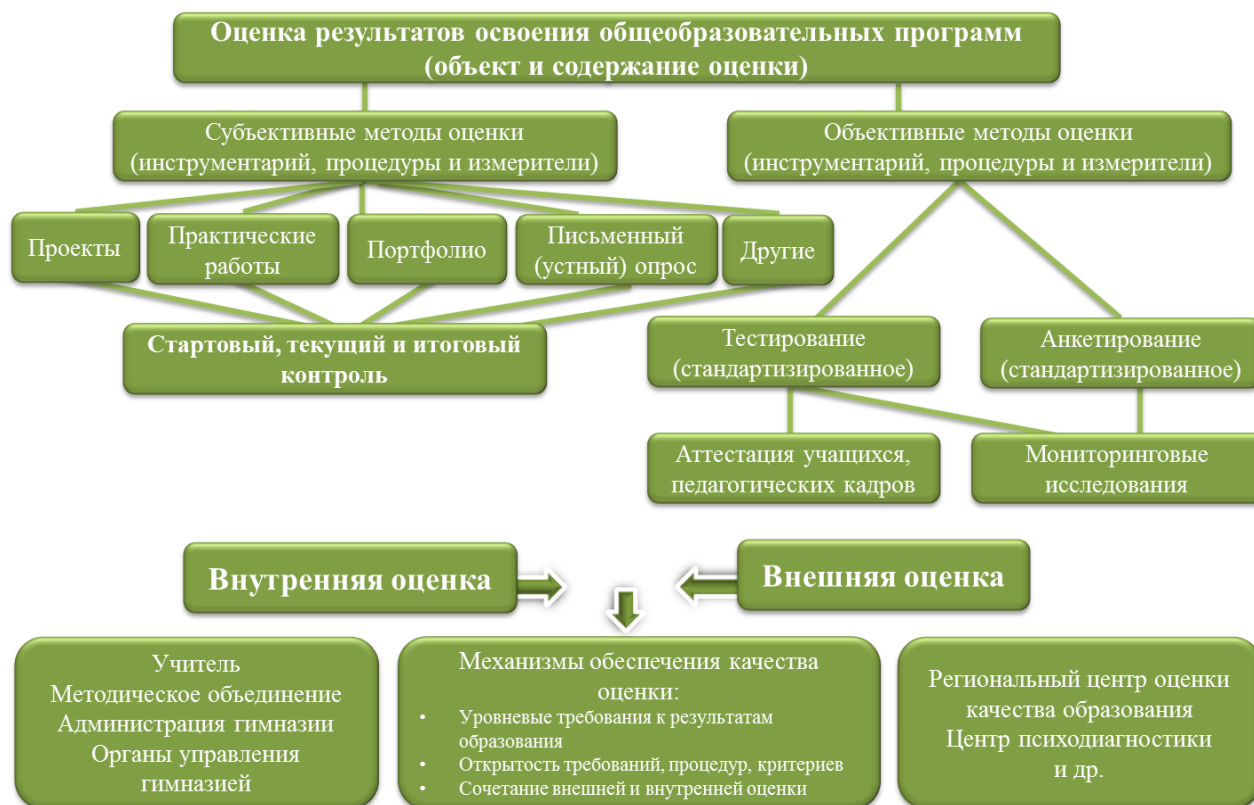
Оценка результатов освоения общеобразовательных программ (объект и содержание оценки)

Субъективные методы оценки (инструментарий, процедуры и измерители)

Объективные методы оценки (инструментарий, процедуры и измерители)

Проекты

Практические работы

Портфолио

Письменный (устный) опрос

Другие

Стартовый, текущий и итоговый контроль

Тестирование (стандартизированное)

Анкетирование (стандартизированное)

Аттестация учащихся, педагогических кадров

Мониторинговые исследования

Внутренняя оценка

Внешняя оценка

Учитель
Методическое объединение
Администрация гимназии
Органы управления гимназией

Механизмы обеспечения качества оценки:
• Уровневые требования к результатам образования
• Открытость требований, процедур, критериев
• Сочетание внешней и внутренней оценки

Региональный центр оценки качества образования
Центр психодиагностики
и др.